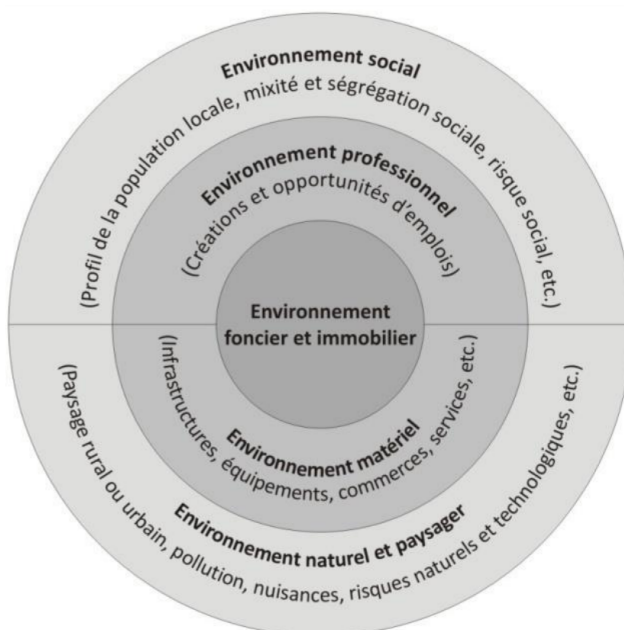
Environnement social
(Profil de la population locale, mixité et ségrégation sociale, risque social, etc.)

Environnement professionnel
(Créations et opportunités d'emplois)

Environnement foncier et immobilier

(Infrastructures, équipements, commerces, services, etc.)
Environnement matériel

(Paysage rural ou urbain, pollution, nuisances, risques naturels et technologiques, etc.)
Environnement naturel et paysager